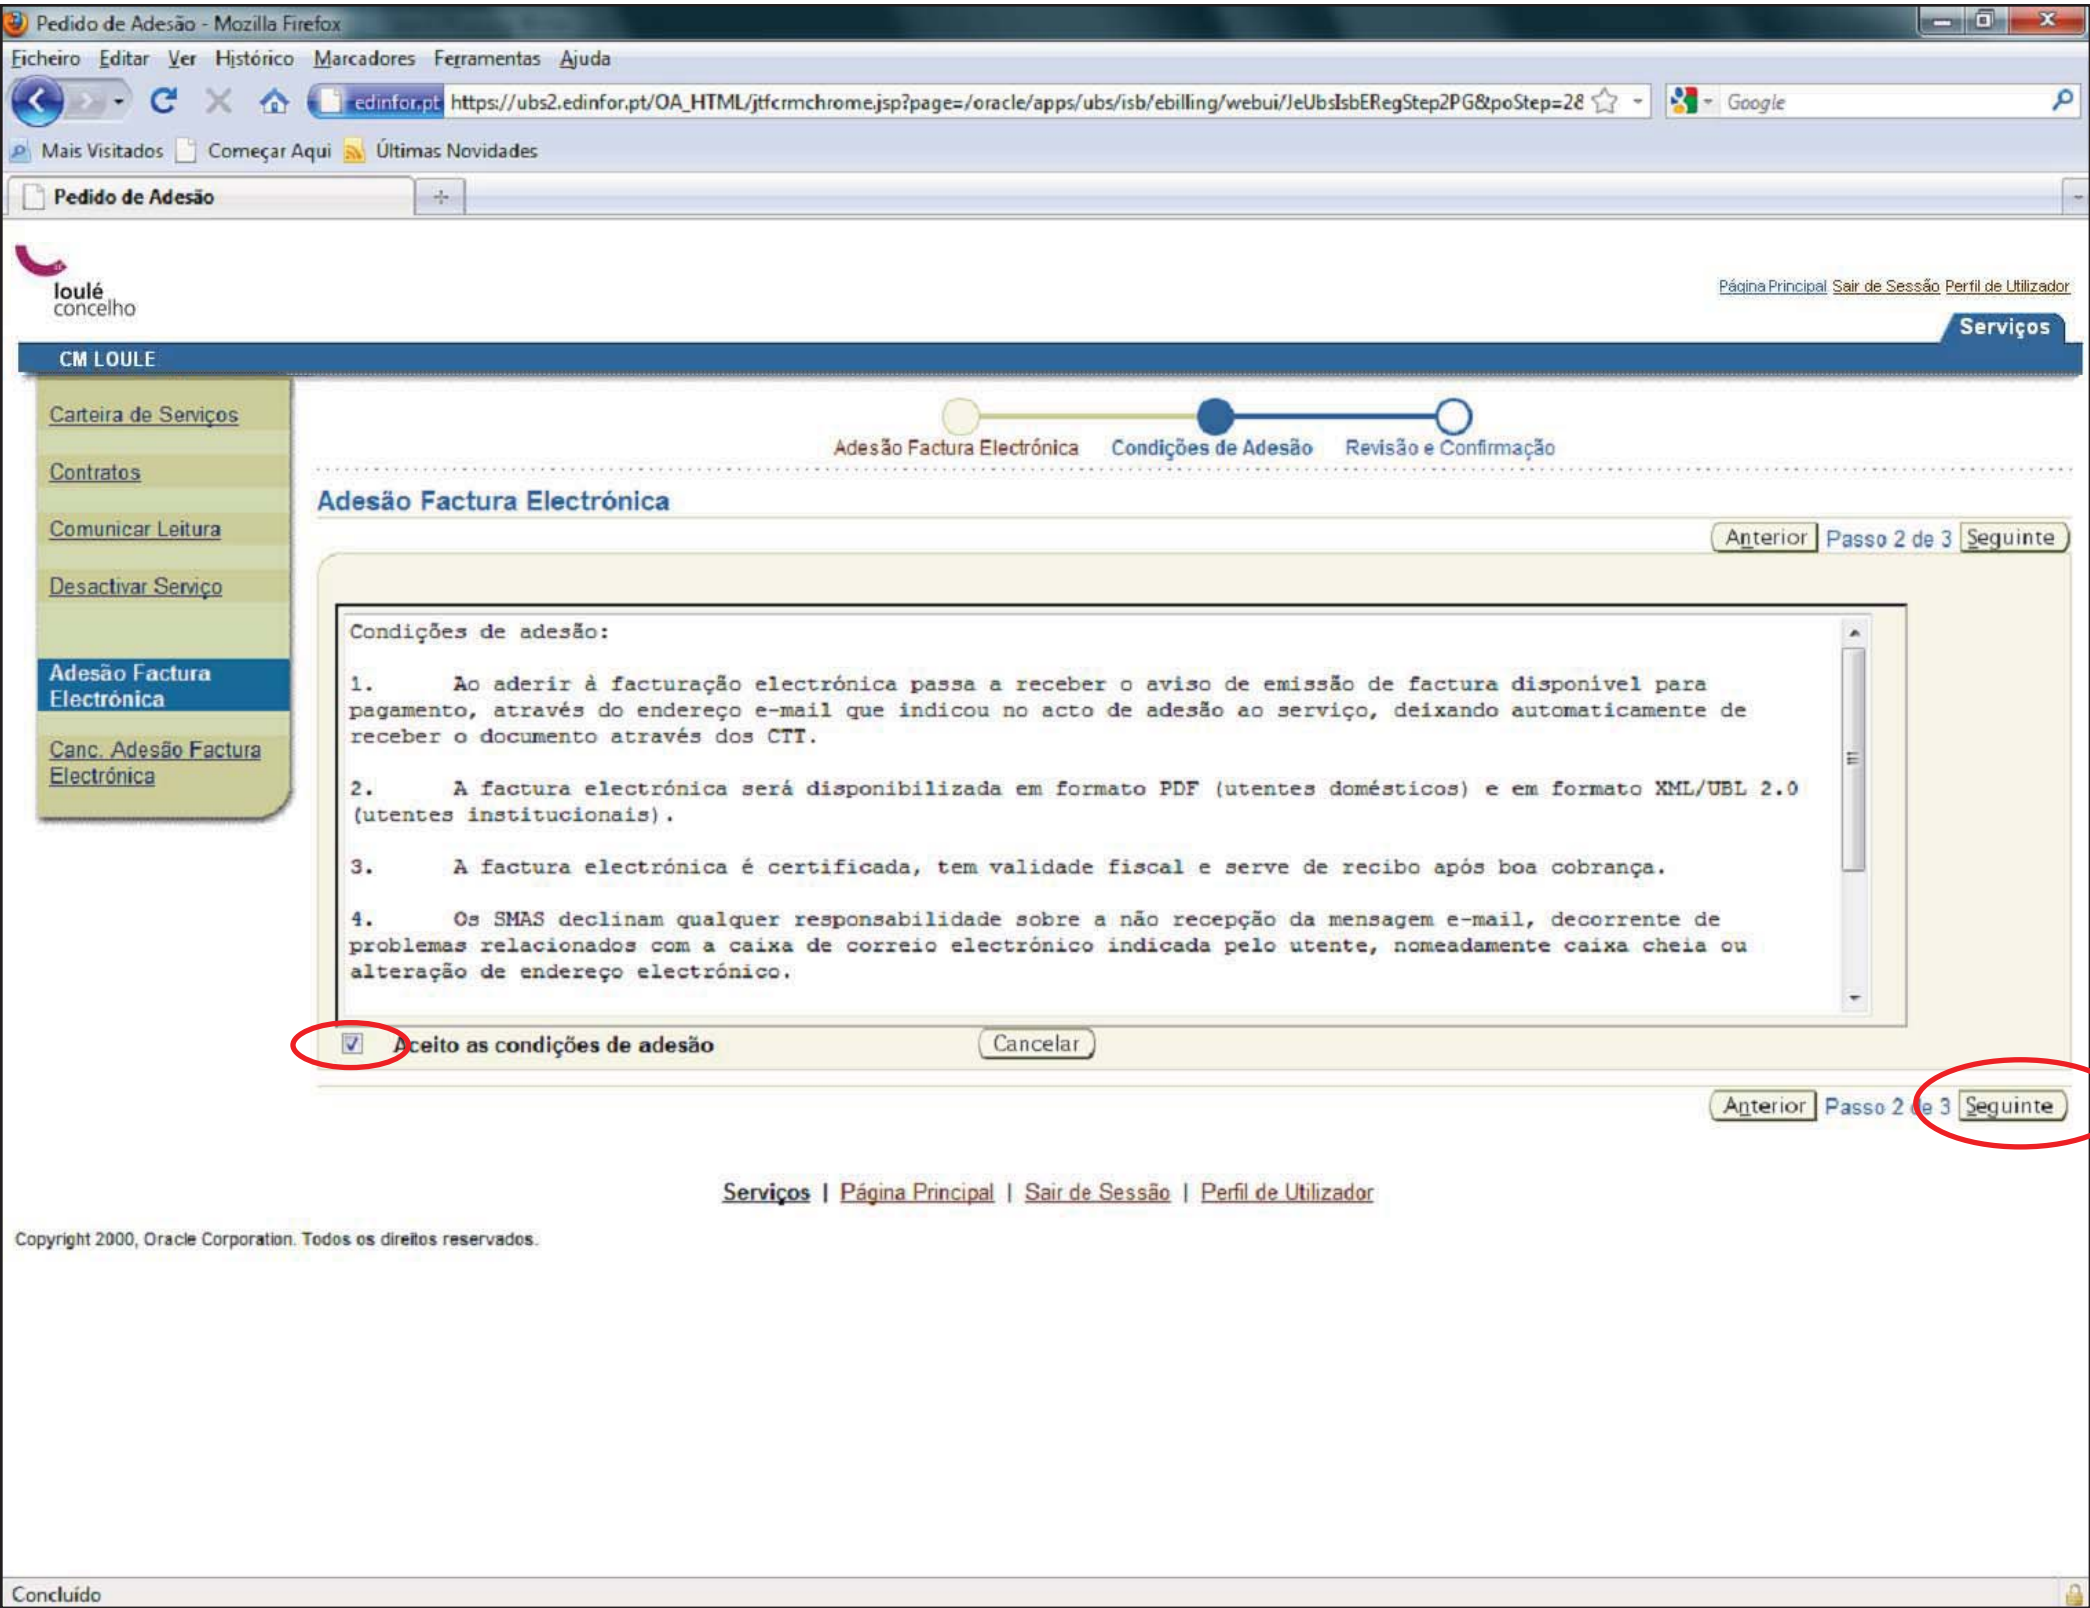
Pedido de Adesão - Mozilla Firefox

Ficheiro Editar Ver Histórico Marcadores Ferramentas Ajuda

edinfor.pt https://ubs2.edinfor.pt/OA_HTML/jtfcrmchrome.jsp?page=/oracle/apps/ubs/isb/ebilling/webui/JeUbsIsbERegStep2PG&poStep=28

Google

Mais Visitados Começar Aqui Últimas Novidades

Pedido de Adesão

loulé concelho

Página Principal Sair de Sessão Perfil de Utilizador

Serviços

CM LOULE

Carteira de Serviços

Contratos

Comunicar Leitura

Desactivar Serviço

Adesão Factura Electrónica

Canc. Adesão Factura Electrónica

Adesão Factura Electrónica Condições de Adesão Revisão e Confirmação

Adesão Factura Electrónica

Anterior Passo 2 de 3 Seguinte

Condições de adesão:

1. Ao aderir à facturação electrónica passa a receber o aviso de emissão de factura disponivel para pagamento, através do endereço e-mail que indicou no acto de adesão ao serviço, deixando automaticamente de receber o documento através dos CTT.

2. A factura electrónica será disponibilizada em formato PDF (utentes domésticos) e em formato XML/UBL 2.0 (utentes institucionais).

3. A factura electrónica é certificada, tem validade fiscal e serve de recibo após boa cobrança.

4. Os SMAS declinam qualquer responsabilidade sobre a não recepção da mensagem e-mail, decorrente de problemas relacionados com a caixa de correio electrónico indicada pelo utente, nomeadamente caixa cheia ou alteração de endereço electrónico.

Aceito as condições de adesão Cancelar

Anterior Passo 2 de 3 Seguinte

Serviços | Página Principal | Sair de Sessão | Perfil de Utilizador

Copyright 2000, Oracle Corporation. Todos os direitos reservados.

Concluído